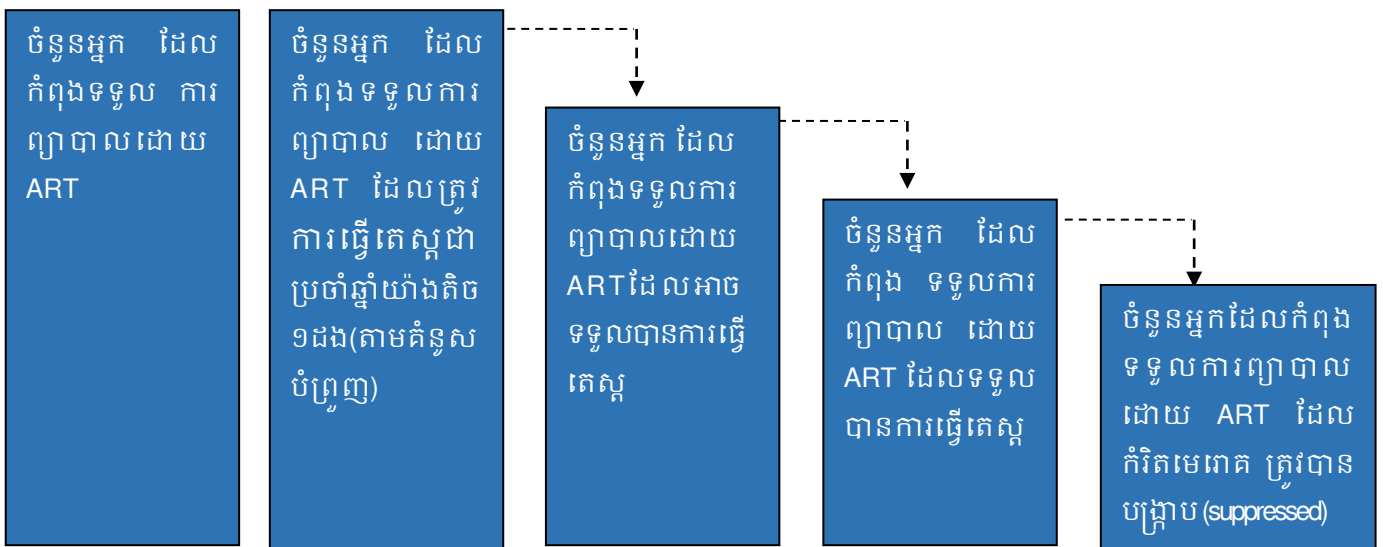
ចំនួនអ្នក ដែលកំពុងទទួល ការព្យាបាលដោយ ART

ចំនួនអ្នក ដែលកំពុងទទួលការព្យាបាល ដោយ ART ដែលត្រូវការធ្វើតេស្តជាប្រចាំឆ្នាំយ៉ាងតិច ១ដង(តាមគំនូសបំព្រួញ)

ចំនួនអ្នក ដែលកំពុងទទួលការព្យាបាលដោយ ARTដែលអាចទទួលបានការធ្វើតេស្ត

ចំនួនអ្នក ដែលកំពុង ទទួលការព្យាបាល ដោយ ART ដែលទទួលបានការធ្វើតេស្ត

ចំនួនអ្នកដែលកំពុងទទួលការព្យាបាលដោយ ART ដែលកំរិតមេរោគ ត្រូវបានបង្ក្រាប (suppressed)